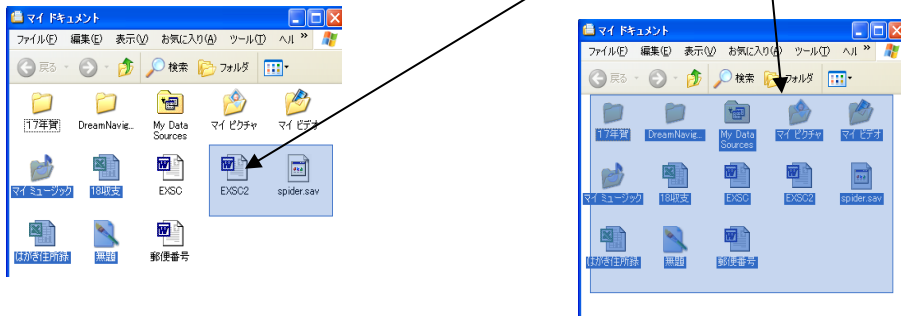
マイ ドキュメント

ファイル(F) 編集(E) 表示(V) お気に入り(A) ツール(T) ヘル »

戻る 検索 フォルダ

17年賀 DreamNavig... My Data Sources マイ ピクチャ マイ ビデオ

マイ ミュージック 18収支 EXSC EXSC2 spider.sav

はがき住所録 無題 郵便番号

マイ ドキュメント

ファイル(F) 編集(E) 表示(V) お気に入り(A) ツール(T) ヘル »

戻る 検索 フォルダ

17年賀 DreamNavig... My Data Sources マイ ピクチャ マイ ビデオ

マイ ミュージック 18収支 EXSC EXSC2 spider.sav

はがき住所録 無題 郵便番号